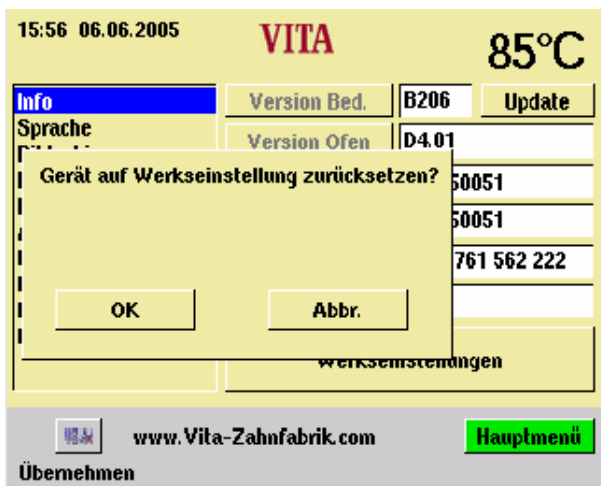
15:56 06.06.2005

VITA

85°C

Info
Sprache

Version Bed.
B206
Update

Version Ofen
D4.01

Gerät auf Werkseinstellung zurücksetzen?

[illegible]50051
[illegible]50051
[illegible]761 562 222

OK
Abbr.

Werkseinstellungen

www.Vita-Zahnfabrik.com
Hauptmenü
Übernehmen